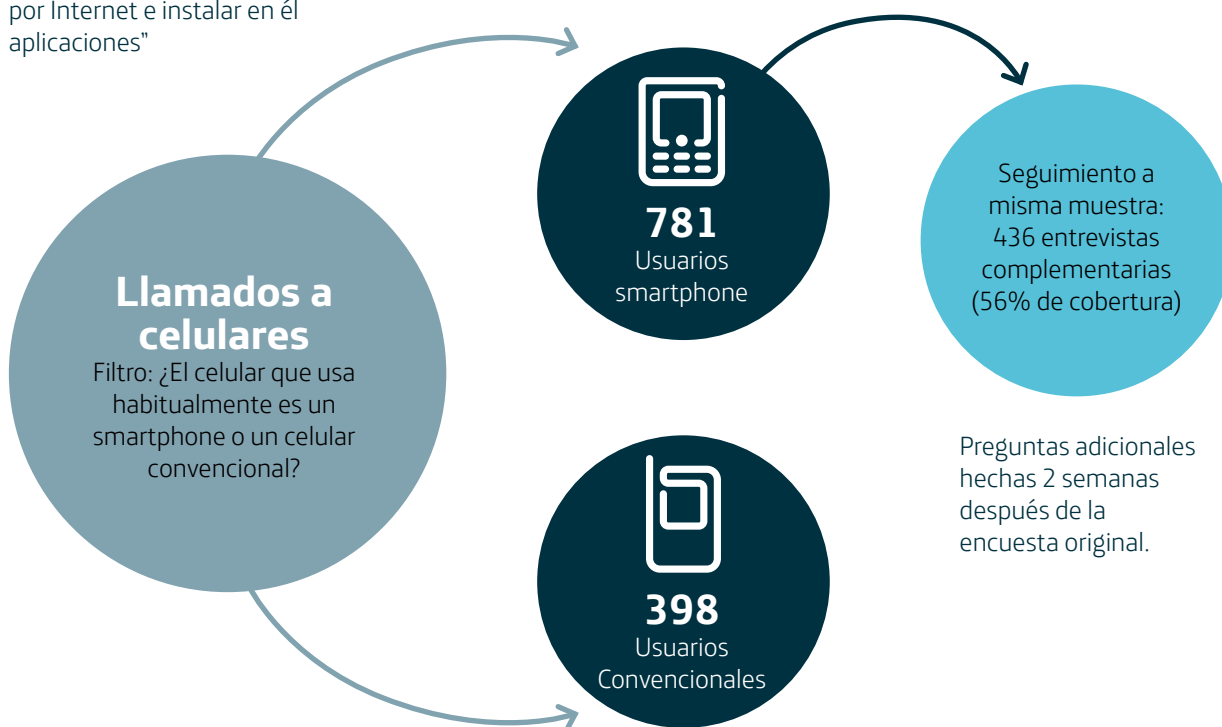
por Internet e instalar en él aplicaciones"

Llamados a celulares
Filtro: ¿El celular que usa habitualmente es un smartphone o un celular convencional?

781
Usuarios smartphone

Seguimiento a misma muestra: 436 entrevistas complementarias (56% de cobertura)

Preguntas adicionales hechas 2 semanas después de la encuesta original.

398
Usuarios Convencionales